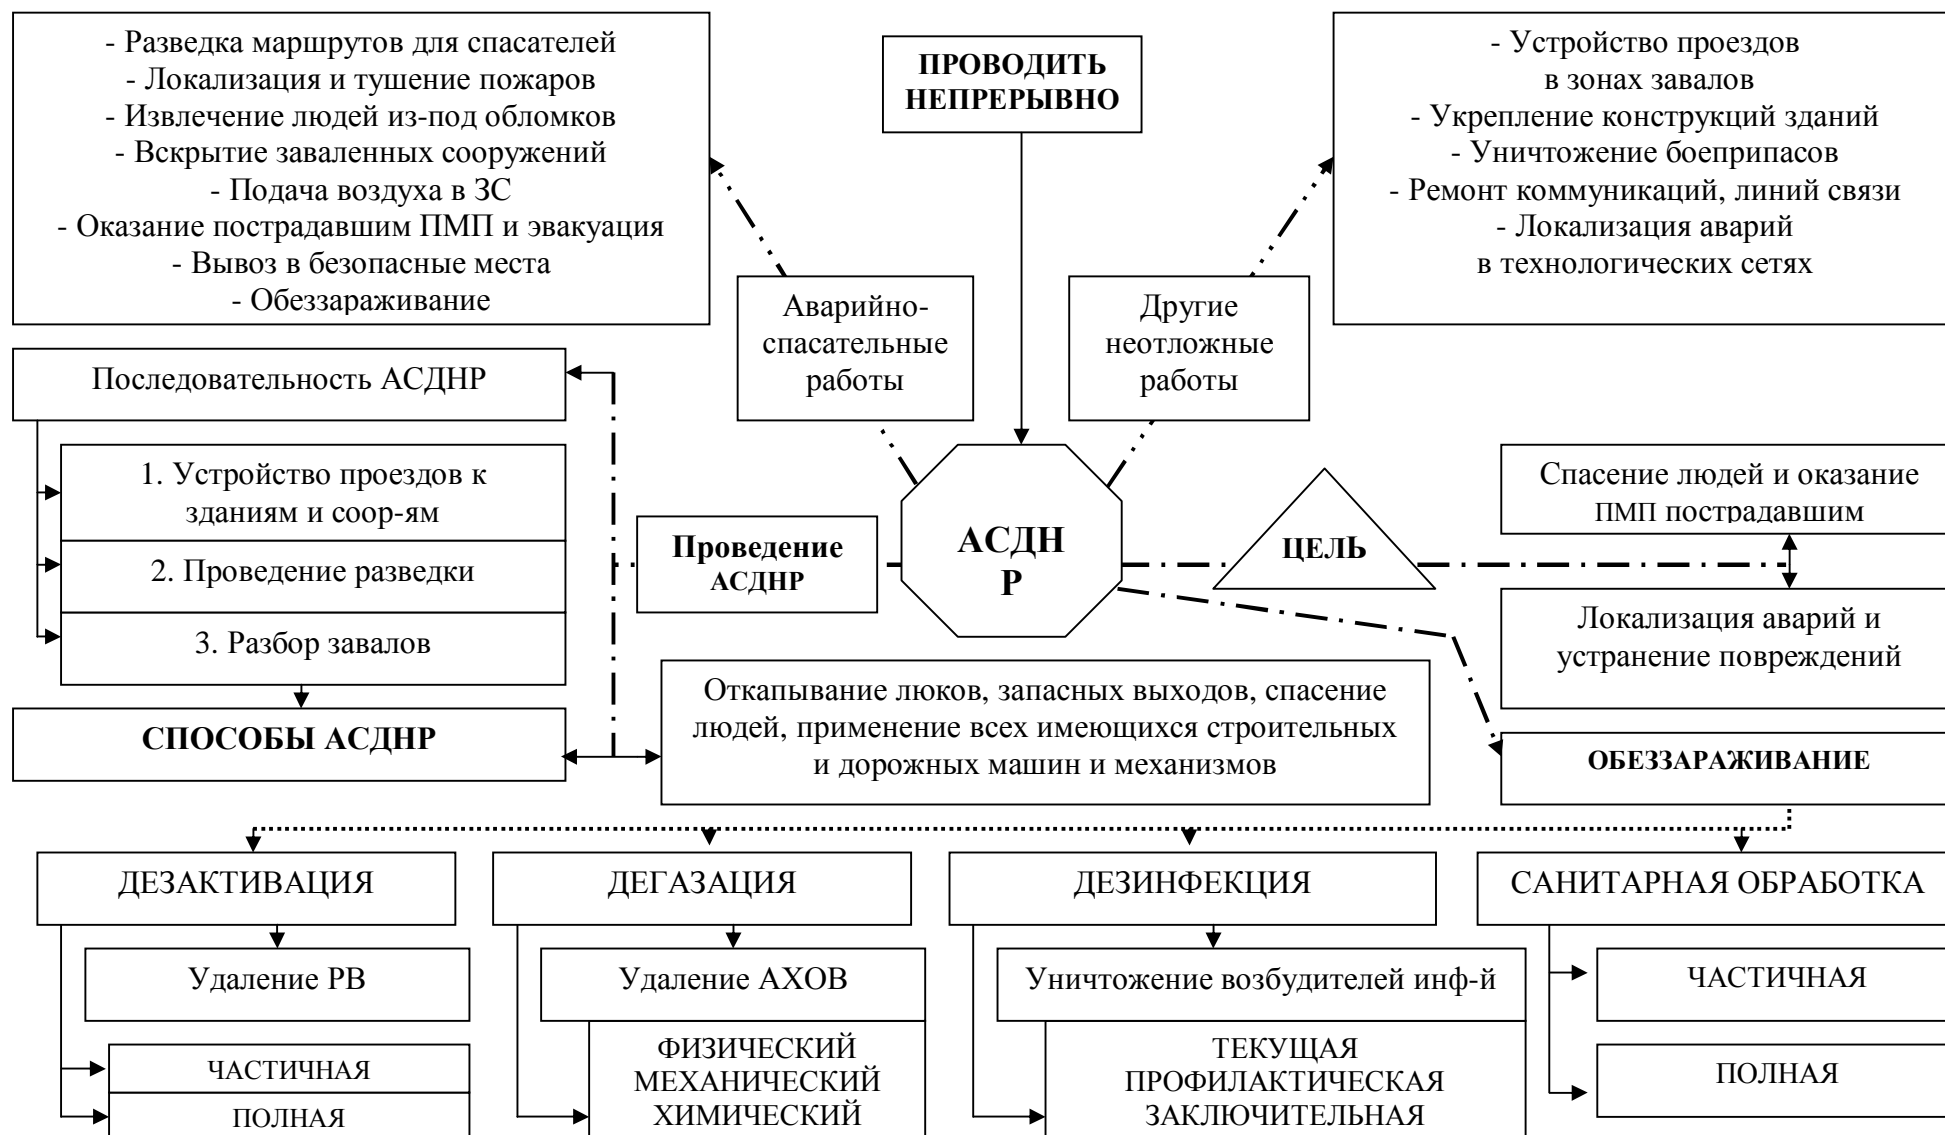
- Разведка маршрутов для спасателей
- Локализация и тушение пожаров
- Извлечение людей из-под обломков
- Вскрытие заваленных сооружений
- Подача воздуха в ЗС
- Оказание пострадавшим ПМП и эвакуация
- Вывоз в безопасные места
- Обеззараживание

ПРОВОДИТЬ НЕПРЕРЫВНО

- Устройство проездов в зонах завалов
- Укрепление конструкций зданий
- Уничтожение боеприпасов
- Ремонт коммуникаций, линий связи
- Локализация аварий в технологических сетях

Аварийно-спасательные работы

Другие неотложные работы

Последовательность АСДНР

1. Устройство проездов к зданиям и соор-ям

2. Проведение разведки

3. Разбор завалов

Проведение АСДНР

АСДН Р

ЦЕЛЬ

Спасение людей и оказание ПМП пострадавшим

Локализация аварий и устранение повреждений

СПОСОБЫ АСДНР

Откапывание люков, запасных выходов, спасение людей, применение всех имеющихся строительных и дорожных машин и механизмов

ОБЕЗЗАРАЖИВАНИЕ

ДЕЗАКТИВАЦИЯ

Удаление РВ

ЧАСТИЧНАЯ

ПОЛНАЯ

ДЕГАЗАЦИЯ

Удаление АХОВ

ФИЗИЧЕСКИЙ
МЕХАНИЧЕСКИЙ
ХИМИЧЕСКИЙ

ДЕЗИНФЕКЦИЯ

Уничтожение возбудителей инф-й

ТЕКУЩАЯ
ПРОФИЛАКТИЧЕСКАЯ
ЗАКЛЮЧИТЕЛЬНАЯ

САНИТАРНАЯ ОБРАБОТКА

ЧАСТИЧНАЯ

ПОЛНАЯ